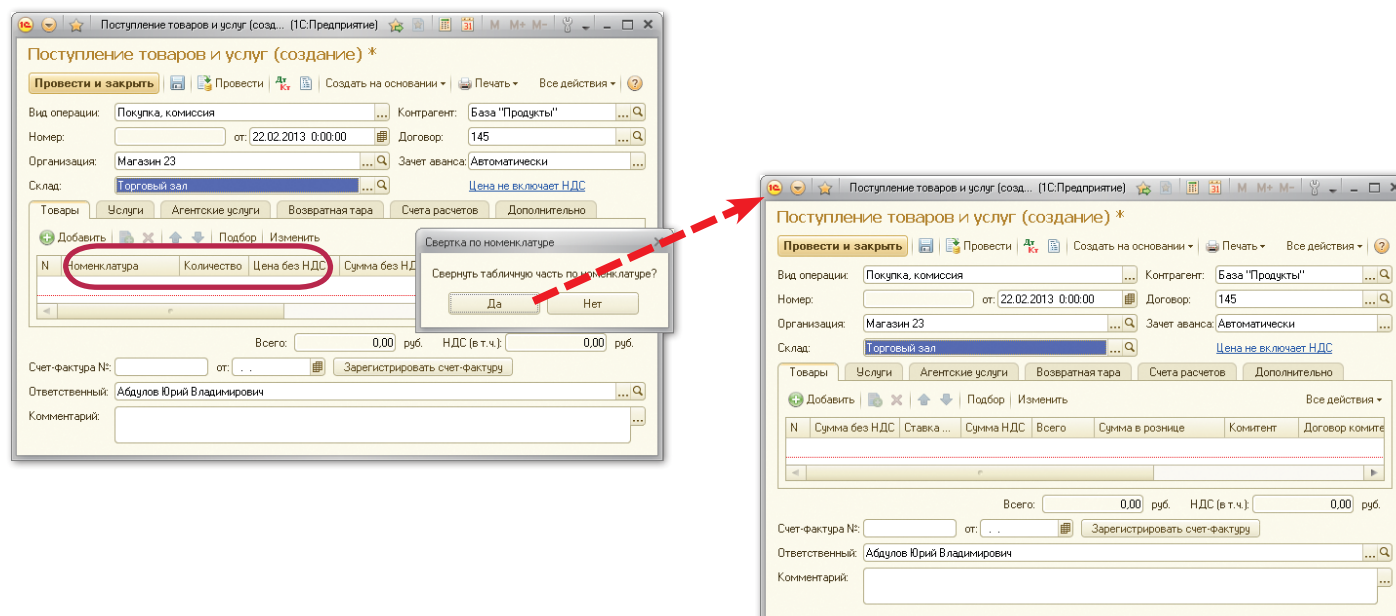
Поступление товаров и услуг (созд... (1С:Предприятие) M M+ M-

Поступление товаров и услуг (создание) *

Провести и закрыть | Провести | Создать на основании ▾ | Печать ▾ | Все действия ▾ | ?

Вид операции: Покупка, комиссия
Контрагент: База "Продукты"
Номер:
от: 22.02.2013 0:00:00
Договор: 145
Организация: Магазин 23
Зачет аванса: Автоматически
Склад: Торговый зал
Цена не включает НДС

Товары | Услуги | Агентские услуги | Возвратная тара | Счета расчетов | Дополнительно

Добавить | Подбор | Изменить

| N | Номенклатура | Количество | Цена без НДС | Сумма без НДС |
|---|---|---|---|---|

Свертка по номенклатуре

Свернуть табличную часть по номенклатуре?

Да | Нет

Всего: 0,00 руб. НДС (в т.ч.): 0,00 руб.

Счет-фактура №: от: . . Зарегистрировать счет-фактуру

Ответственный: Абдулов Юрий Владимирович

Комментарий:

Поступление товаров и услуг (созд... (1С:Предприятие) M M+ M-

Поступление товаров и услуг (создание) *

Провести и закрыть | Провести | Создать на основании ▾ | Печать ▾ | Все действия ▾ | ?

Вид операции: Покупка, комиссия
Контрагент: База "Продукты"
Номер:
от: 22.02.2013 0:00:00
Договор: 145
Организация: Магазин 23
Зачет аванса: Автоматически
Склад: Торговый зал
Цена не включает НДС

Товары | Услуги | Агентские услуги | Возвратная тара | Счета расчетов | Дополнительно

Добавить | Подбор | Изменить | Все действия ▾

| N | Сумма без НДС | Ставка ... | Сумма НДС | Всего | Сумма в рознице | Комитент | Договор комите |
|---|---|---|---|---|---|---|---|

Всего: 0,00 руб. НДС (в т.ч.): 0,00 руб.

Счет-фактура №: от: . . Зарегистрировать счет-фактуру

Ответственный: Абдулов Юрий Владимирович

Комментарий: